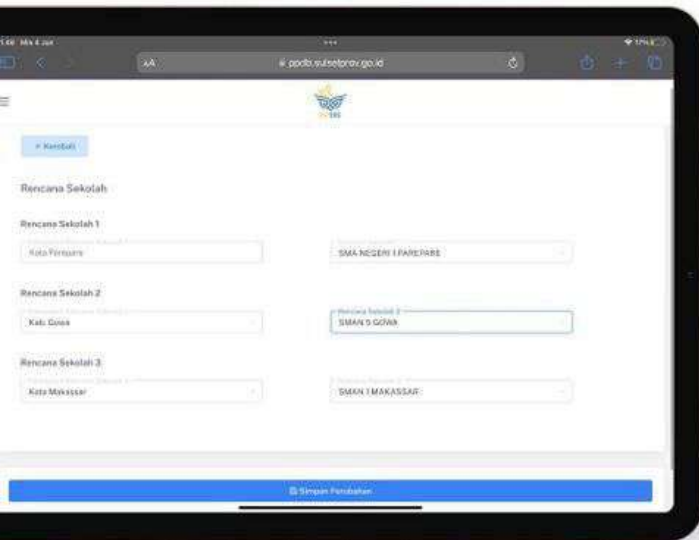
1.48 Min 4 Jun

AA

ppdb.sulselprov.go.id

< Kembali

Rencana Sekolah

Rencana Sekolah 1

Kota Parepare

SMA NEGERI 1 PAREPARE

Rencana Sekolah 2

Kab. Gowa

Rencana Sekolah 2

SMAN 5 GOWA

Rencana Sekolah 3

Kota Makassar

SMAN 1 MAKASSAR

Simpan Perubahan